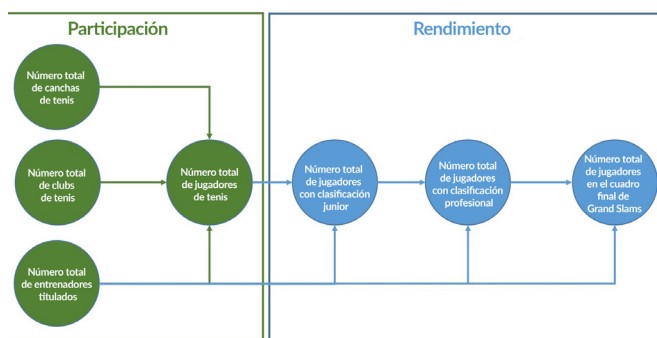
Participación

Rendimiento

Número total de canchas de tenis

Número total de clubs de tenis

Número total de entrenadores titulados

Número total de jugadores de tenis

Número total de jugadores con clasificación junior

Número total de jugadores con clasificación profesional

Número total de jugadores en el cuadro final de Grand Slams